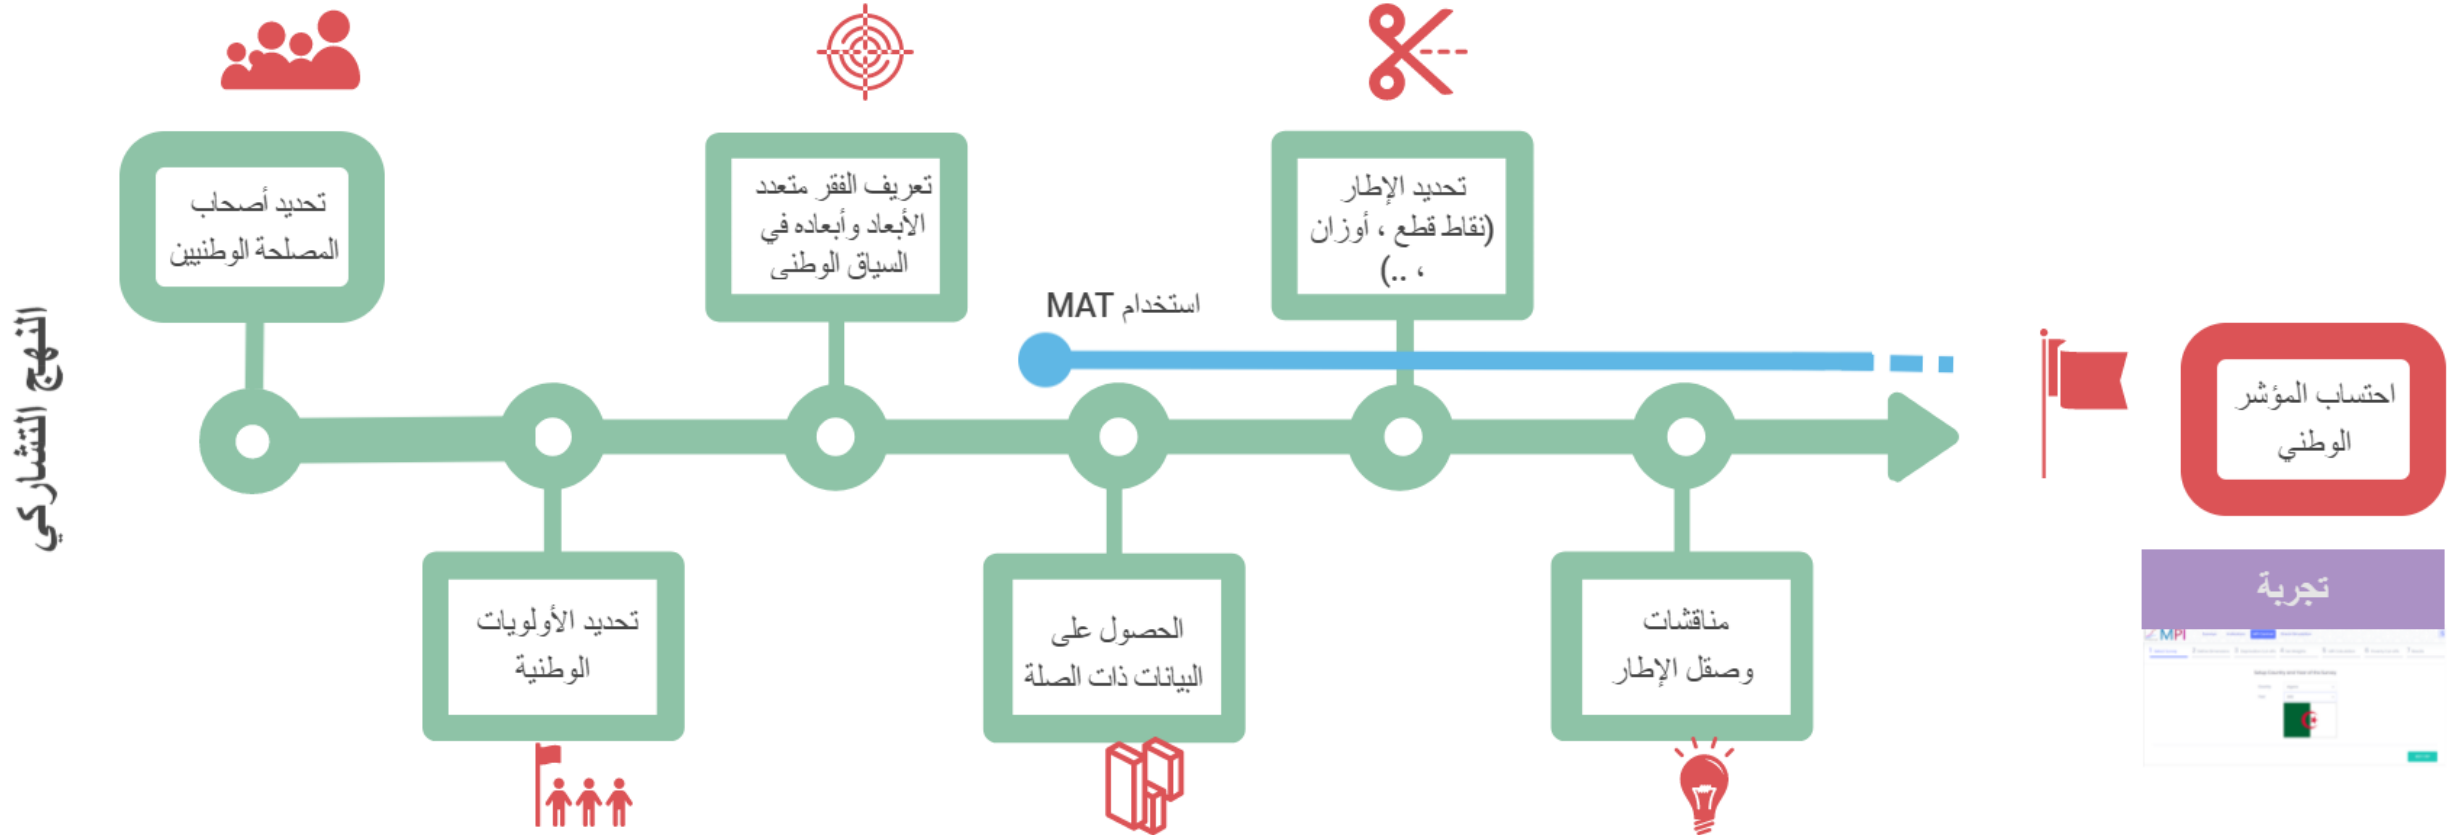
النهج التشاركي

تحديد أصحاب المصلحة الوطنيين

تحديد الأولويات الوطنية

تعريف الفقر متعدد الأبعاد وأبعاده في السياق الوطني

استخدام MAT

الحصول على البيانات ذات الصلة

تحديد الإطار (نقاط قطع ، أوزان ، ..)

مناقشات وصقل الإطار

احتساب المؤشر الوطني

تجربة

MPI